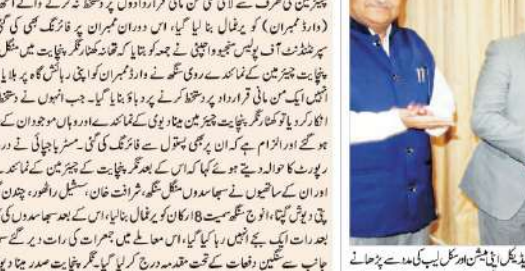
پنچایت چیئرمین کی طرف سے لائی گئی عدم اعتماد کی قرارداد پر دستخط نہ کرنے والے ارکان (وارڈ ممبران) کو یرغمال بنا لیا گیا، اس دوران ممبران پر فائرنگ بھی کی گئی۔ سپرنٹنڈنٹ آف پولیس سنجیو واجپئی نے جمعہ کو بتایا کہ تھانہ کتنا نگر پنچایت میں منگل پنچایت چیئرمین کے نمائندے روی سنگھ نے وارڈ ممبران کو اپنی رہائش گاہ پر بلایا انہیں ایک من مانی قرارداد پر دستخط کرنے پر دباؤ بنایا گیا۔ جب انہوں نے دستخط انکار کر دیا تو کتنا نگر پنچایت چیئرمین مینا دیوی کے نمائندے اور وہاں موجود ان کے ہوگئے اور الزام ہے کہ ان پر گولی چلائی گئی اور فائرنگ بھی کی گئی۔ مسٹر واجپئی نے در رپورٹ کا حوالہ دیتے ہوئے کہا کہ اس کے بعد نگر پنچایت کے چیئرمین کے نمائندہ اور ان کے ساتھیوں نے سبھاسدوں منگل سنگھ، شرافت خان، سنگیتا راٹھور، چندن پتی دیوش گپتا، انوج سنگھ سمیت 8 ارکان کو یرغمال بنالیا، اس کے بعد سبھاسدوں کی بعد رات ایک بجے انہیں رہا کیا گیا، اس معاملے میں جمعرات کی رات دیر گئے جانب سے سنگین دفعات کے تحت مقدمہ درج کرلیا گیا۔ نگر پنچایت صدر مینا دیو

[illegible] میڈیکل ایڈیشن اور سکل لیب کی مدد سے پڑھانے